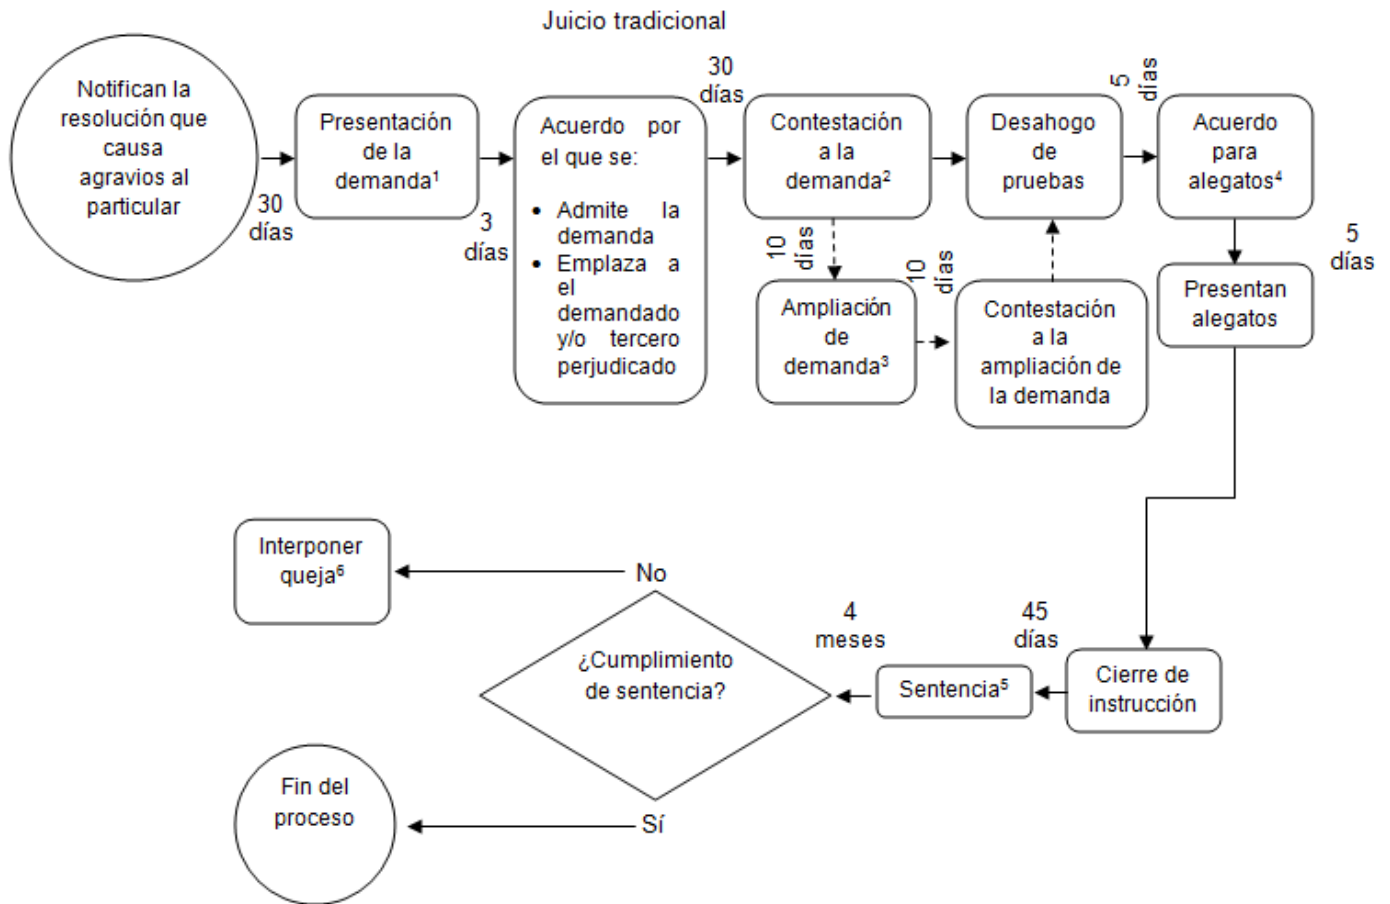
Juicio tradicional

Notifican la resolución que causa agravios al particular

30 días

Presentación de la demanda¹

3 días

Acuerdo por el que se:
• Admite la demanda
• Emplaza a el demandado y/o tercero perjudicado

30 días

Contestación a la demanda²

10 días

Ampliación de demanda³

10 días

Contestación a la ampliación de la demanda

Desahogo de pruebas

5 días

Acuerdo para alegatos⁴

5 días

Presentan alegatos

Cierre de instrucción

45 días

Sentencia⁵

4 meses

¿Cumplimiento de sentencia?

No

Interponer queja⁶

Sí

Fin del proceso